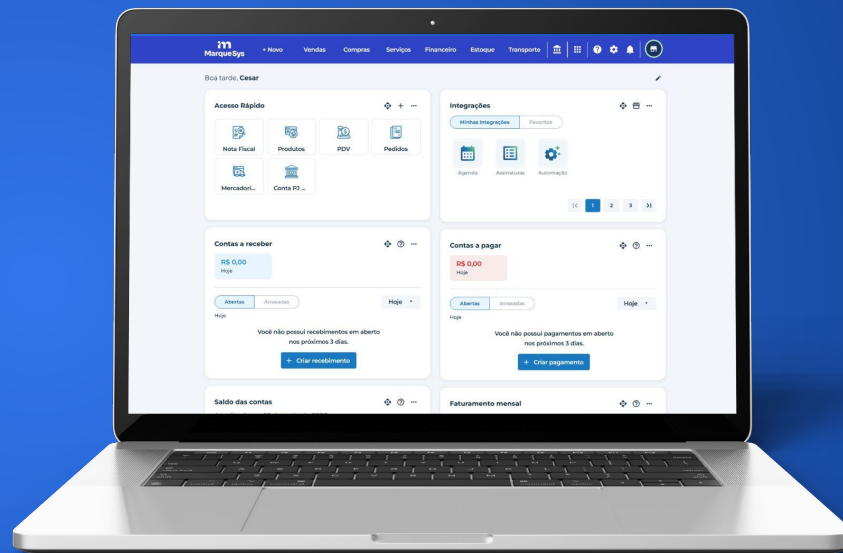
MarqueSys + Novo Vendas Compras Serviços Financeiro Estoque Transporte

Boa tarde, Cesar

Acesso Rápido

Nota Fiscal
Produtos
PDV
Pedidos
Mercadori...
Conta PJ ...

Integrações

Minhas Integrações
Favoritos

Agenda
Assinaturas
Automação

|< 1 2 3 >|

Contas a receber

R$ 0,00
Hoje

Abertas
Atrasadas

Hoje

Hoje

Você não possui recebimentos em aberto nos próximos 3 dias.

+ Criar recebimento

Contas a pagar

R$ 0,00
Hoje

Abertas
Atrasadas

Hoje

Hoje

Você não possui pagamentos em aberto nos próximos 3 dias.

+ Criar pagamento

Saldo das contas

Faturamento mensal